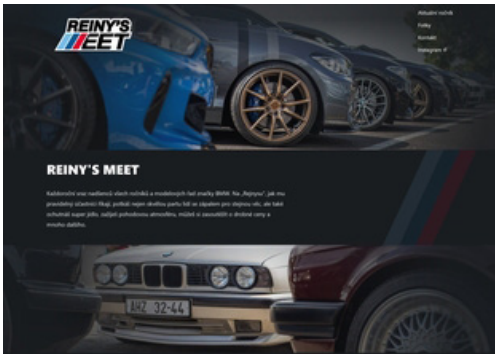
REINY'S MEET

Aktuální ročník
Fotky
Kontakt
Instagram

REINY'S MEET

Každoroční sraz nadšenců všech ročníků a modelových řad značky BMW. Na „Reinysu" jak mu pravidelní účastníci říkají, potkáš nejen skvělou partu lidí se zápalem pro stejnou věc, ale také ochutnáš super jídlo, zažiješ pohodovou atmosféru, můžeš si zasoutěžit o drobné ceny a mnohu dalšího.

AHZ 32-44